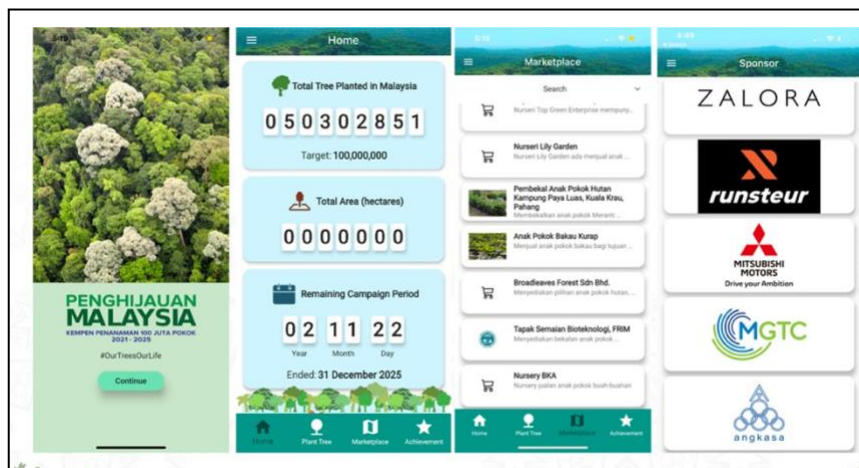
PENGHIJAUAN MALAYSIA
KEMPEN PENANAMAN 100 JUTA POKOK 2021 - 2025
#OurTreesOurLife
Continue

Home
Total Tree Planted in Malaysia
050302851
Target: 100,000,000
Total Area (hectares)
0000000
Remaining Campaign Period
02 11 22
Year Month Day
Ended: 31 December 2025
Home Plant Tree Marketplace Achievement

Marketplace
Search
Nurseri Top Green Enterprise mempuny...
Nurseri Lily Garden
Nurseri Lily Garden ada menjual anak ...
Pembekal Anak Pokok Hutan Kampung Paya Luas, Kuala Krau, Pahang
Membekalkan anak pokok Meranti ...
Anak Pokok Bakau Kurap
Menjual anak pokok bakau bagi tujuan ...
Broadleaves Forest Sdn Bhd.
Menyediakan pilihan anak pokok hutan, ...
Tapak Semaian Bioteknologi, FRIM
Menyediakan bekalan anak pokok ...
Nursery BKA
Nursery jualan anak pokok buah-buahan
Home Plant Tree Marketplace Achievement

Sponsor
ZALORA
runsteur
MITSUBISHI MOTORS
Drive your Ambition
MGTC
angkasa